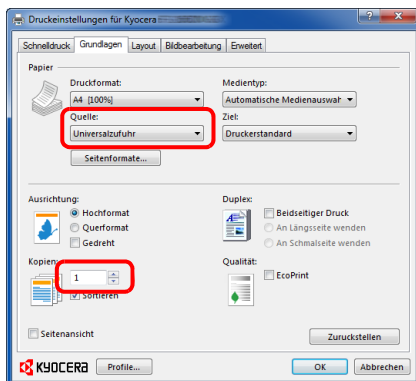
Druckeinstellungen für Kyocera
?
X
Schnelldruck | Grundlagen | Layout | Bildbearbeitung | Erweitert

Papier
Druckformat:
A4 [100%]
Medientyp:
Automatische Medienauswahl
Quelle:
Universalzufuhr
Ziel:
Druckerstandard
Seitenformate...

Ausrichtung:
Hochformat
Querformat
Gedreht
Duplex:
Beidseitiger Druck
An Längsseite wenden
An Schmalseite wenden

Kopien:
1
Sortieren
Qualität:
EcoPrint

Seitenansicht
Zurückstellen

KYOCERA
Profile...
OK
Abbrechen